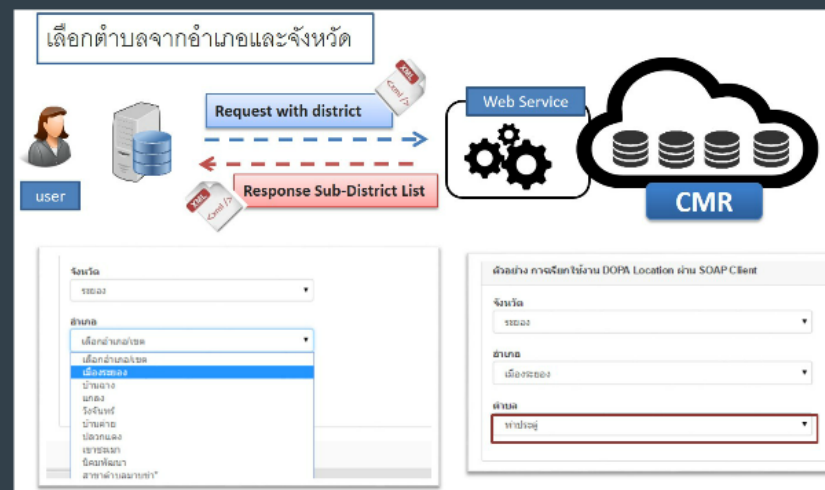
เลือกตำบลจากอำเภอและจังหวัด

Request with district

XML

Web Service

user

Response Sub-District List

XML

CMR

จังหวัด

ระยอง

อำเภอ

เลือกอำเภอ/เขต

เลือกอำเภอ/เขต
เมืองระยอง
บ้านฉาง
แกลง
วังจันทร์
บ้านค่าย
ปลวกแดง
เขาชะเมา
นิคมพัฒนา
สาขาตำบลมาบข่า*

ตัวอย่าง การเรียกใช้งาน DOPA Location ผ่าน SOAP Client

จังหวัด

ระยอง

อำเภอ

เมืองระยอง

ตำบล

ท่าประดู่